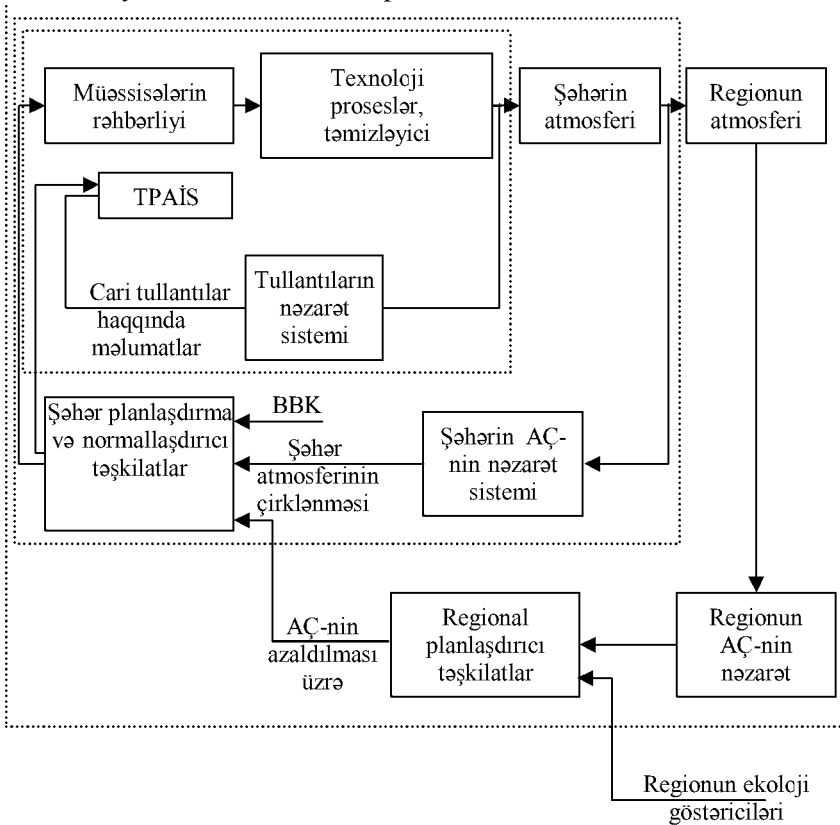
Müəssisələrin rəhbərliyi

Texnoloji proseslər, təmizləyici

Şəhərin atmosferi

Regionun atmosferi

TPAİS

Cari tullantılar haqqında məlumatlar

Tullantıların nəzarət sistemi

Şəhər planlaşdırma və normallaşdırıcı təşkilatlar

BBK

Şəhər atmosferinin çirklənməsi

Şəhərin AÇ-nin nəzarət sistemi

AÇ-nin azaldılması üzrə

Regional planlaşdırıcı təşkilatlar

Regionun AÇ-nin nəzarət

Regionun ekoloji göstəriciləri